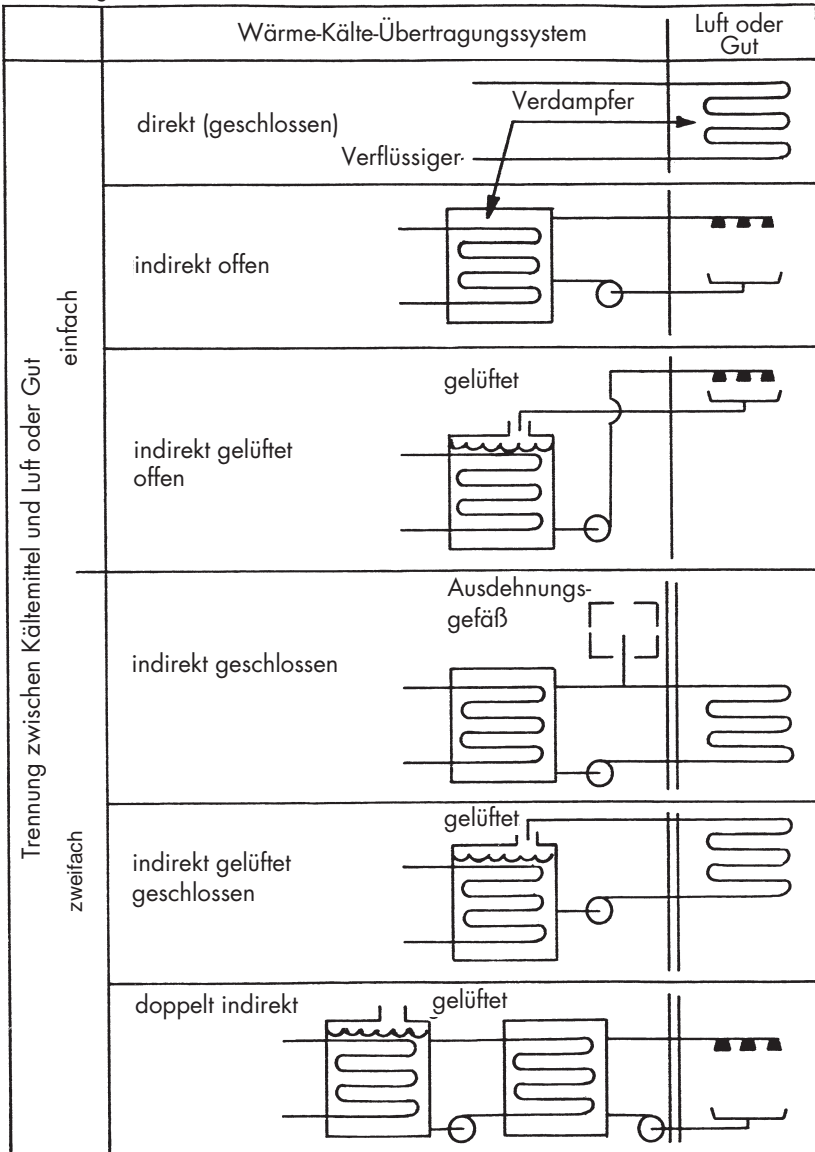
Wärme-Kälte-Übertragungssystem

Luft oder Gut

Trennung zwischen Kältemittel und Luft oder Gut

einfach

direkt (geschlossen)

Verdampfer

Verflüssiger

indirekt offen

gelüftet

indirekt gelüftet offen

zweifach

Ausdehnungsgefäß

indirekt geschlossen

gelüftet

indirekt gelüftet geschlossen

doppelt indirekt

gelüftet